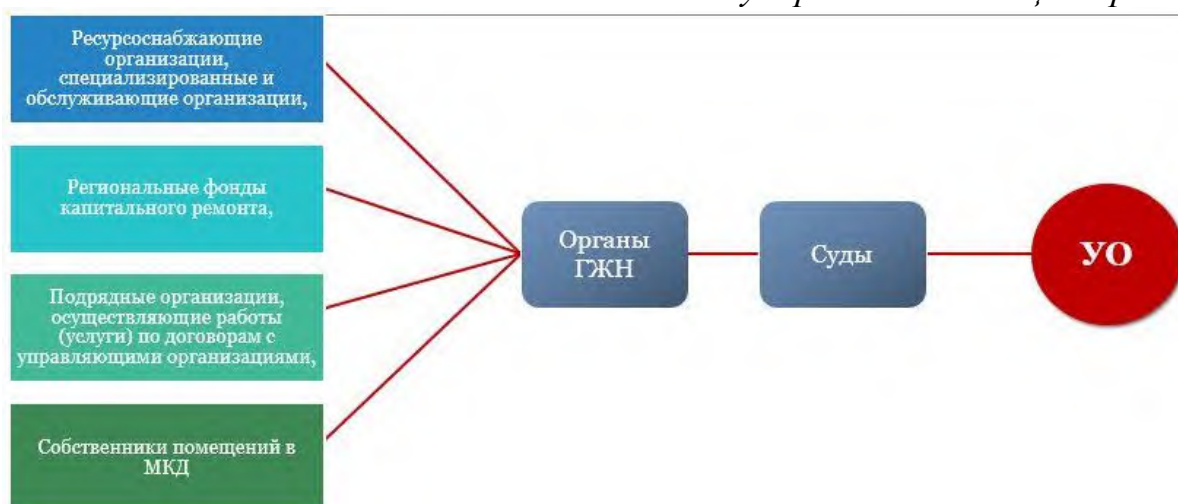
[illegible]

Ресурсоснабжающие организации, специализированные и обслуживающие организации,

Региональные фонды капитального ремонта,

Подрядные организации, осуществляющие работы (услуги) по договорам с управляющими организациями,

Собственники помещений в МКД

Органы ГЖН

Суды

УО